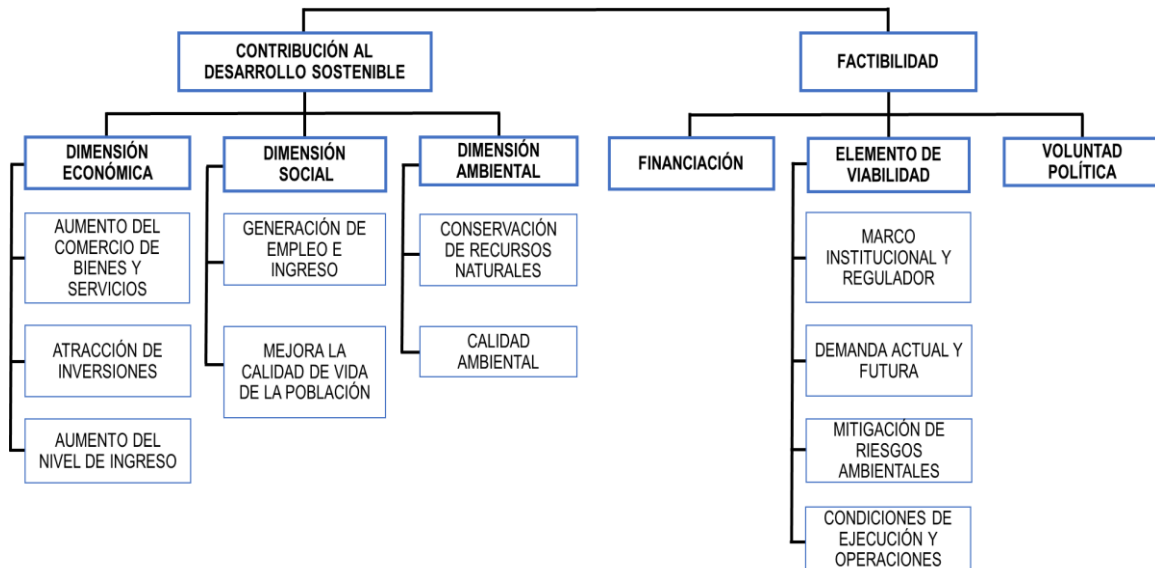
CONTRIBUCIÓN AL DESARROLLO SOSTENIBLE

FACTIBILIDAD

DIMENSIÓN ECONÓMICA

AUMENTO DEL COMERCIO DE BIENES Y SERVICIOS

ATRACCIÓN DE INVERSIONES

AUMENTO DEL NIVEL DE INGRESO

DIMENSIÓN SOCIAL

GENERACIÓN DE EMPLEO E INGRESO

MEJORA LA CALIDAD DE VIDA DE LA POBLACIÓN

DIMENSIÓN AMBIENTAL

CONSERVACIÓN DE RECURSOS NATURALES

CALIDAD AMBIENTAL

FINANCIACIÓN

ELEMENTO DE VIABILIDAD

MARCO INSTITUCIONAL Y REGULADOR

DEMANDA ACTUAL Y FUTURA

MITIGACIÓN DE RIESGOS AMBIENTALES

CONDICIONES DE EJECUCIÓN Y OPERACIONES

VOLUNTAD POLÍTICA